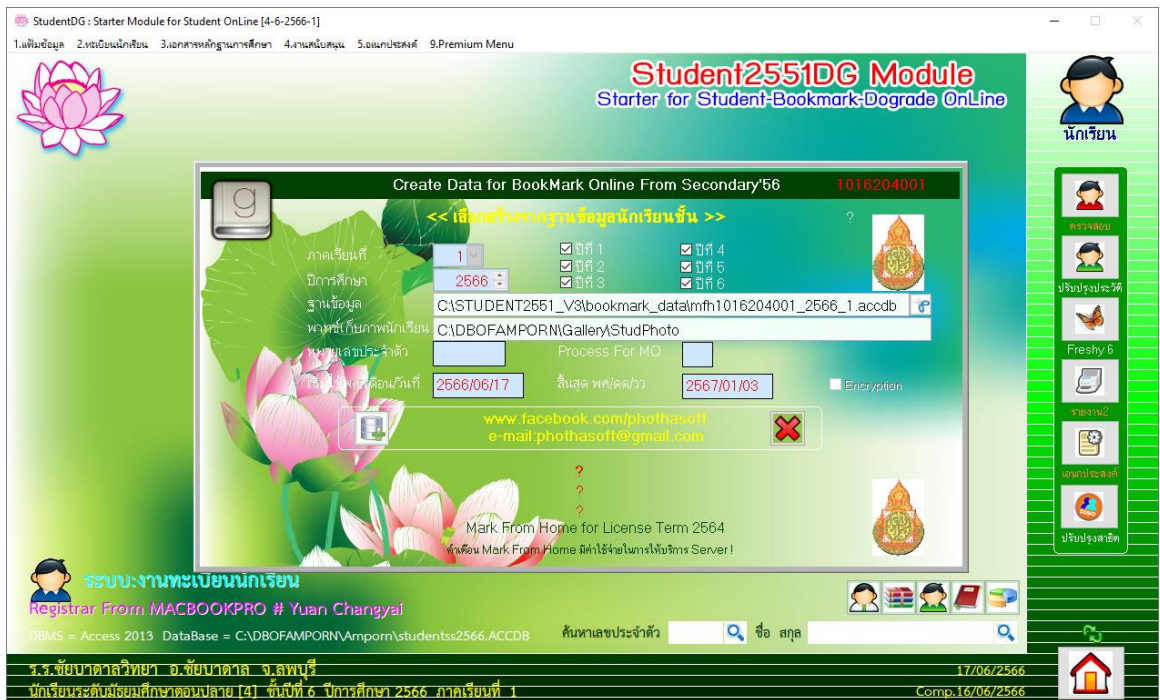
StudentDG : Starter Module for Student OnLine [4-6-2566-1]

1.แฟ้มข้อมูล 2.ทะเบียนนักเรียน 3.เอกสารหลักฐานการศึกษา 4.งานสนับสนุน 5.อเนกประสงค์ 9.Premium Menu

Student2551DG Module
Starter for Student-Bookmark-Dograde OnLine

นักเรียน

Create Data for BookMark Online From Secondary'56 1016204001

<< เลือกสร้างจากฐานข้อมูลนักเรียนชั้น >>

?

ภาคเรียนที่ 1
ปีการศึกษา 2566
ปีที่ 1 ปีที่ 4
ปีที่ 2 ปีที่ 5
ปีที่ 3 ปีที่ 6

ฐานข้อมูล C:\STUDENT2551_V3\bookmark_data\mfh1016204001_2566_1.accdb
พาทช์เก็บภาพนักเรียน C:\DBOFAMPORN\Gallery\StudPhoto
หมายเลขประจำตัว
Process For MO
เริ่มต้น พศ/เดือน/วันที่ 2566/06/17 สิ้นสุด พศ/ดด/วว 2567/01/03
Encryption

www.facebook.com/phothasoft
e-mail.phothasoft@gmail.com

?
?
?

Mark From Home for License Term 2564
คำเตือน Mark From Home มีค่าใช้จ่ายในการให้บริการ Server !

ตรวจสอบ
ปรับปรุงประวัติ
Freshy 6
รายงาน2
อเนกประสงค์
ปรับปรุงสาธิต

ระบบงานทะเบียนนักเรียน
Registrar From MACBOOKPRO # Yuan Changyai

DBMS = Access 2013 DataBase = C:\DBOFAMPORN\Amporn\studentss2566.ACCDB

ค้นหาเลขประจำตัว
ชื่อ สกุล

ร.ร.ชัยบาดาลวิทยา อ.ชัยบาดาล จ.ลพบุรี
17/06/2566
นักเรียนระดับมัธยมศึกษาตอนปลาย [4] ชั้นปีที่ 6 ปีการศึกษา 2566 ภาคเรียนที่ 1
Comp.16/06/2566